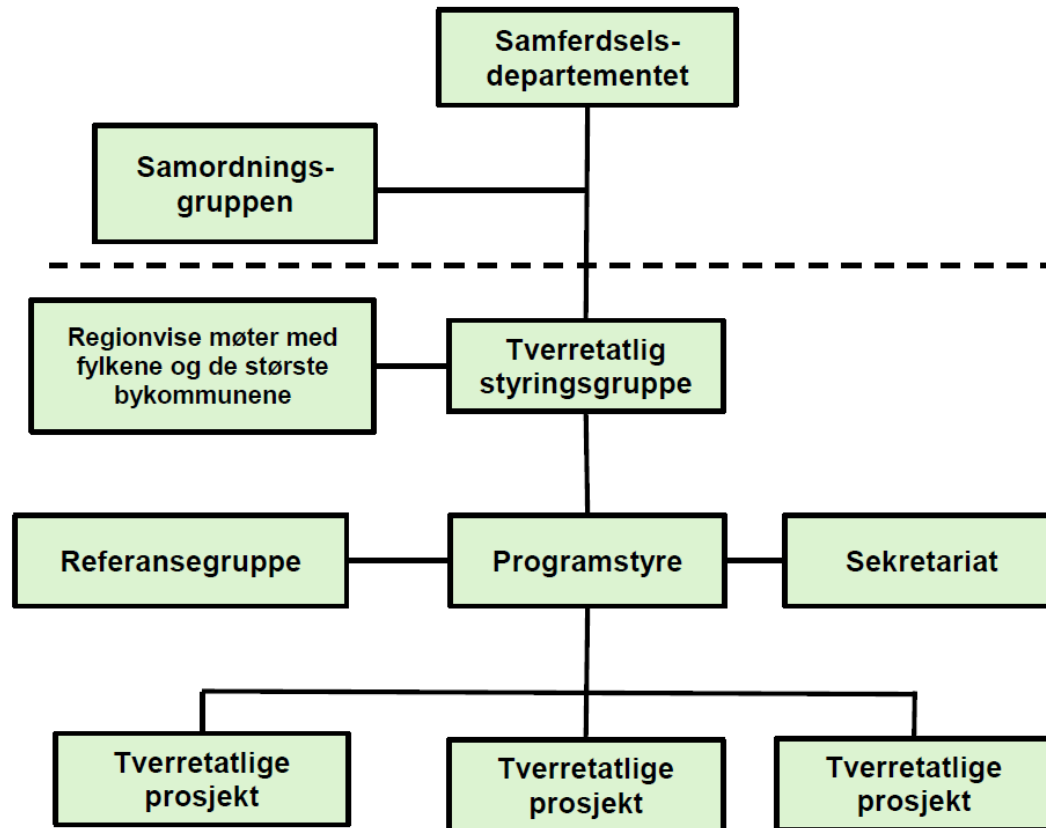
Samferdselsdepartementet

Samordningsgruppen

Regionvise møter med fylkene og de største bykommunene

Tverretatlig styringsgruppe

Referansegruppe

Programstyre

Sekretariat

Tverretatlige prosjekt

Tverretatlige prosjekt

Tverretatlige prosjekt